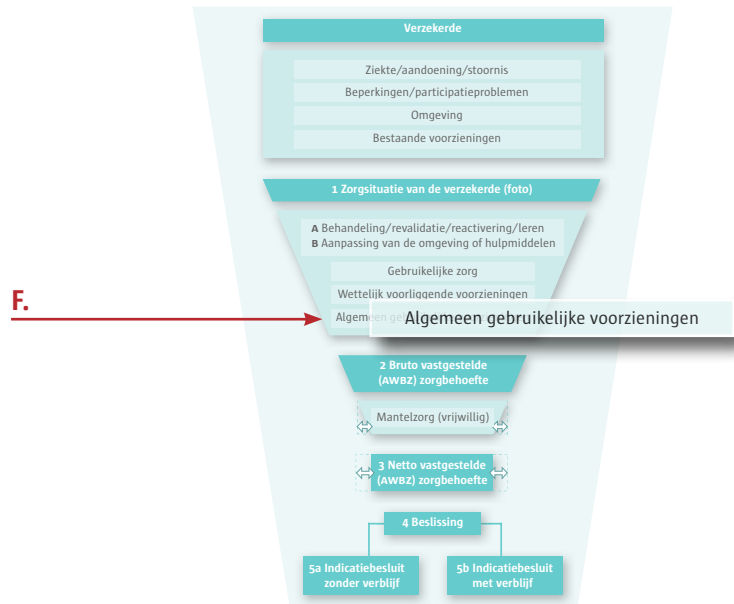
Verzekerde

Ziekte/aandoening/stoornis

Beperkingen/participatieproblemen

Omgeving

Bestaande voorzieningen

1 Zorgsituatie van de verzekerde (foto)

A Behandeling/revalidatie/reactivering/leren
B Aanpassing van de omgeving of hulpmiddelen

Gebruikelijke zorg

Wettelijk voorliggende voorzieningen

F.

Algemeen ge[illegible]

Algemeen gebruikelijke voorzieningen

2 Bruto vastgestelde (AWBZ) zorgbehoefte

Mantelzorg (vrijwillig)

3 Netto vastgestelde (AWBZ) zorgbehoefte

4 Beslissing

5a Indicatiebesluit zonder verblijf

5b Indicatiebesluit met verblijf